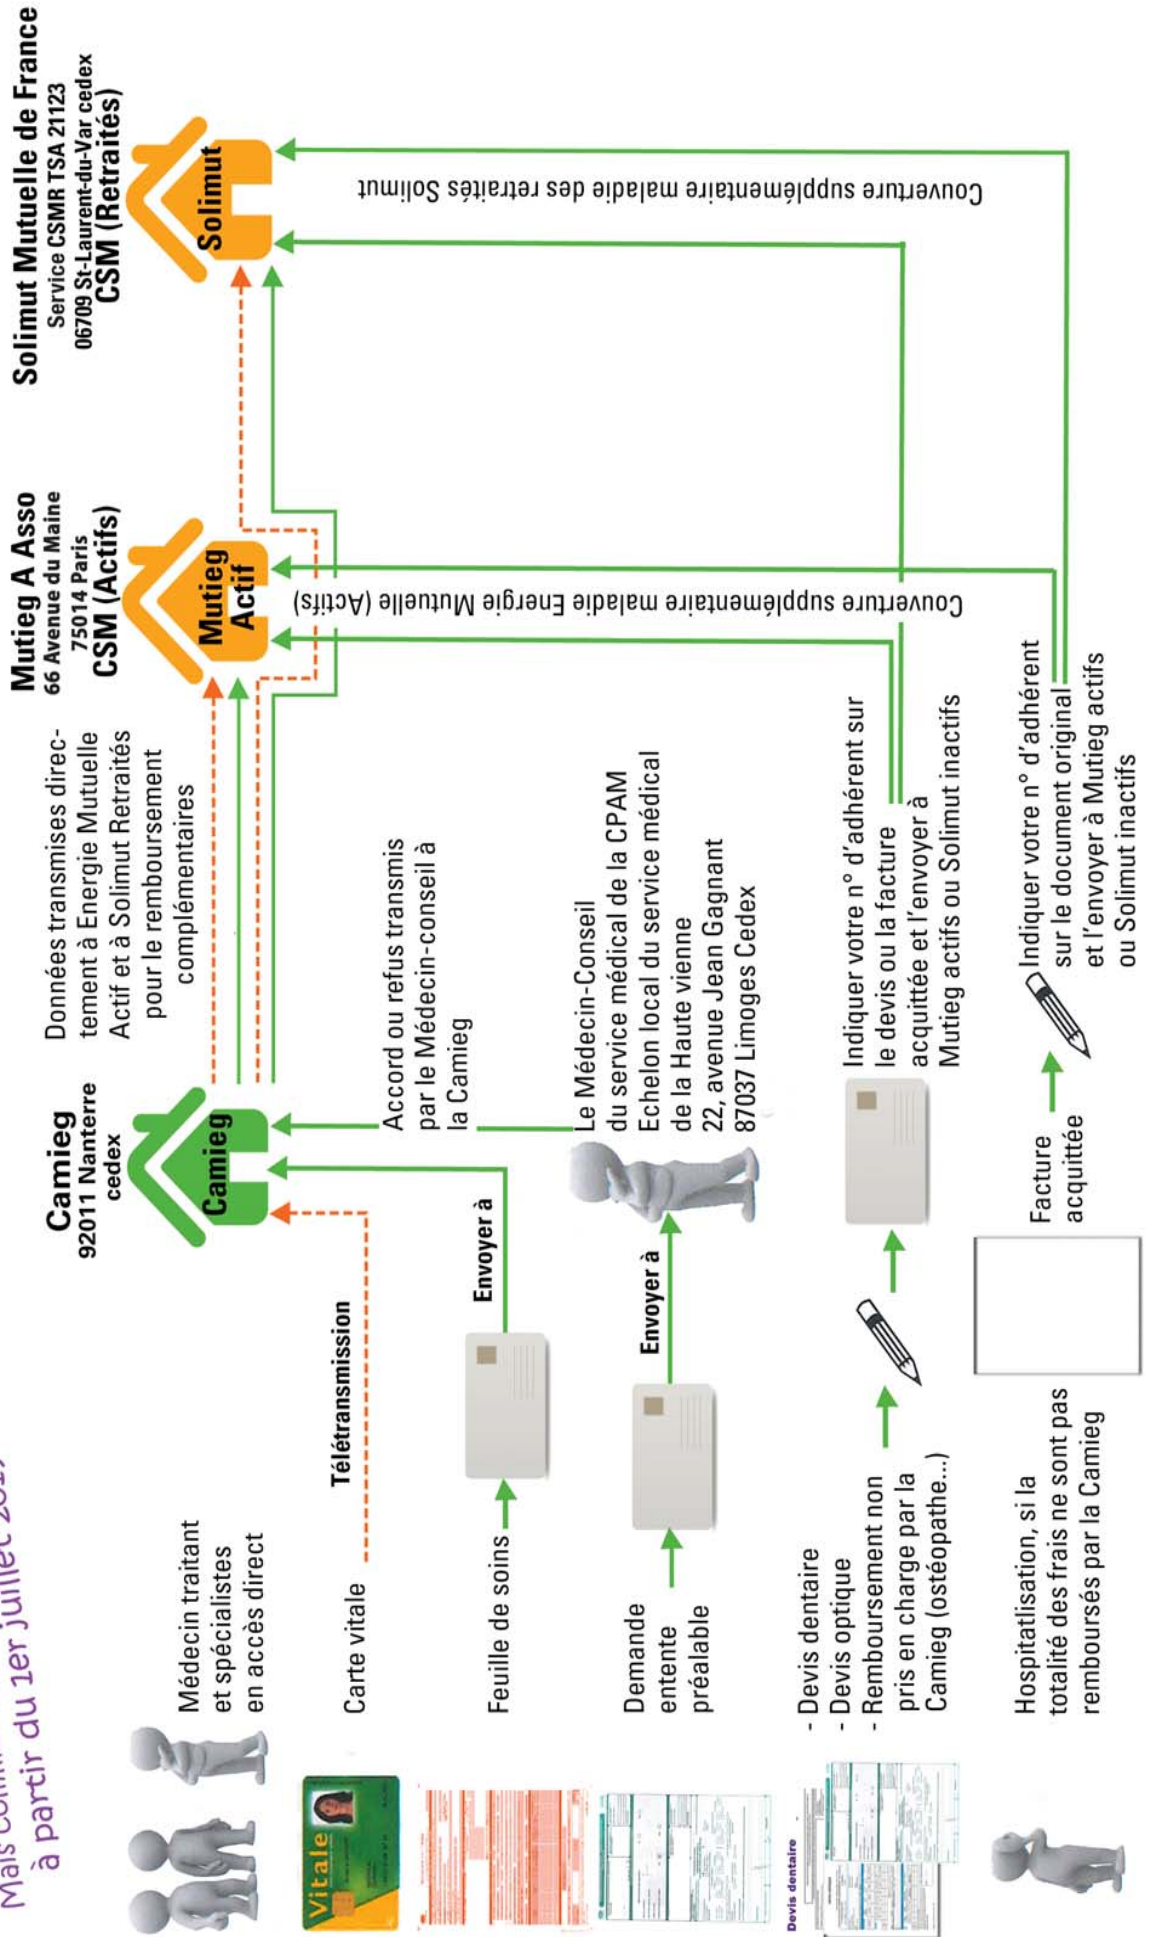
Mais com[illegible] à partir du 1er juillet 201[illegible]

Médecin traitant et spécialistes en accès direct

Carte vitale

Télétransmission

Feuille de soins

Envoyer à

Demande entente préalable

Envoyer à

- Devis dentaire
- Devis optique
- Remboursement non pris en charge par la Camieg (ostéopathe...)

Hospitatlisation, si la totalité des frais ne sont pas remboursés par la Camieg

Facture acquittée

Camieg
92011 Nanterre cedex

Camieg

Accord ou refus transmis par le Médecin-conseil à la Camieg

Le Médecin-Conseil du service médical de la CPAM
Echelon local du service médical de la Haute vienne
22, avenue Jean Gagnant
87037 Limoges Cedex

Indiquer votre n° d'adhérent sur le devis ou la facture acquittée et l'envoyer à Mutieg actifs ou Solimut inactifs

Indiquer votre n° d'adhérent sur le document original et l'envoyer à Mutieg actifs ou Solimut inactifs

Données transmises directement à Energie Mutuelle Actif et à Solimut Retraités pour le remboursement complémentaires

Mutieg A Asso
66 Avenue du Maine
75014 Paris
CSM (Actifs)

Mutieg Actif

Couverture supplémentaire maladie Energie Mutuelle (Actifs)

Solimut Mutuelle de France
Service CSMR TSA 21123
06709 St-Laurent-du-Var cedex
CSM (Retraités)

Solimut

Couverture supplémentaire maladie des retraités Solimut

Vitale

Devis dentaire